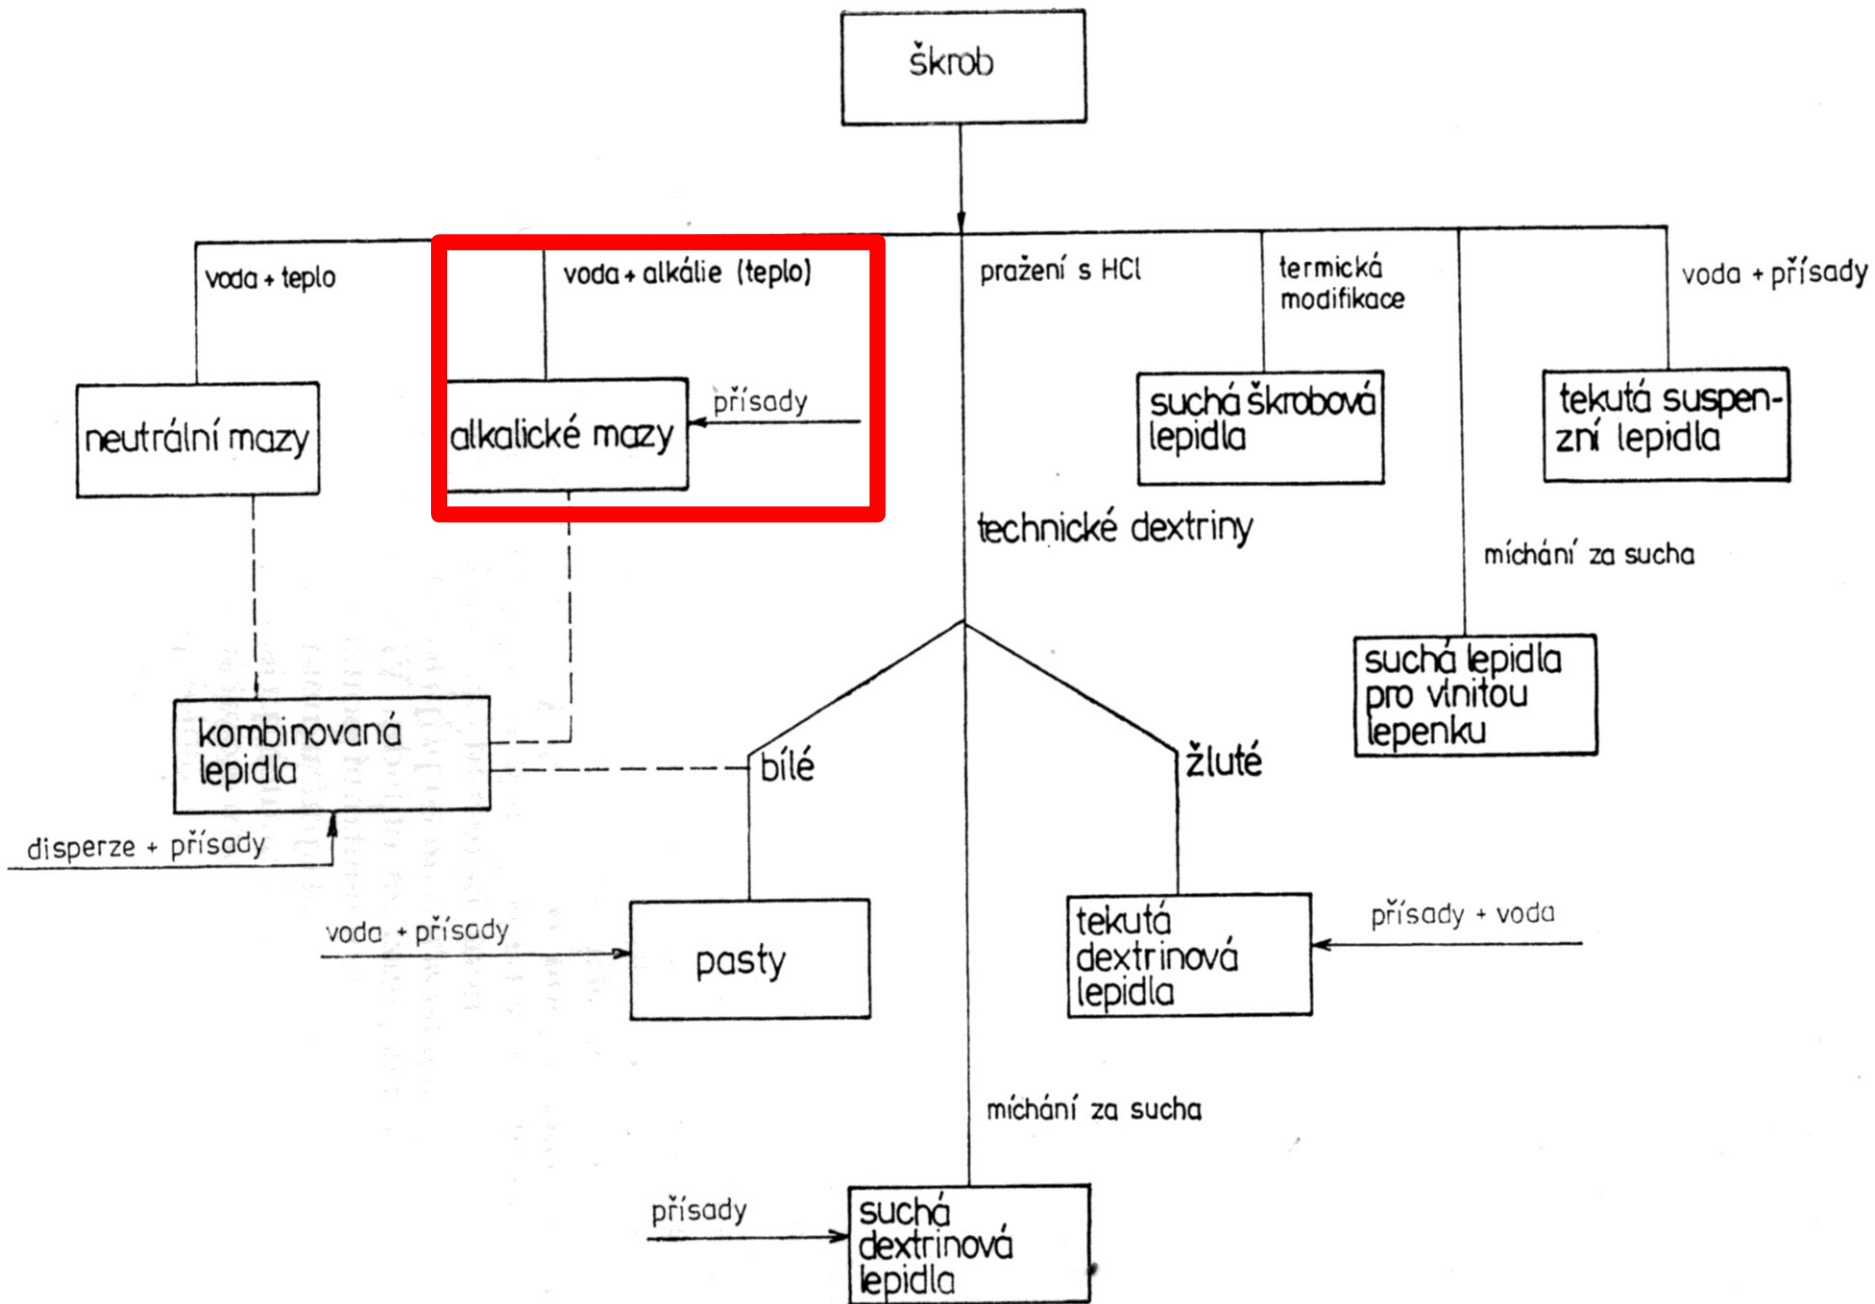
škrob

voda + teplo

voda + alkálie (teplo)

pražení s HCl

termická modifikace

voda + přísady

neutrální mazy

alkalické mazy

přísady

suchá škrobová lepidla

tekutá suspenzní lepidla

technické dextriny

míchání za sucha

suchá lepidla pro vlnitou lepenku

kombinovaná lepidla

bílé

žluté

disperze + přísady

voda + přísady

pasty

tekutá dextrinová lepidla

přísady + voda

míchání za sucha

přísady

suchá dextrinová lepidla